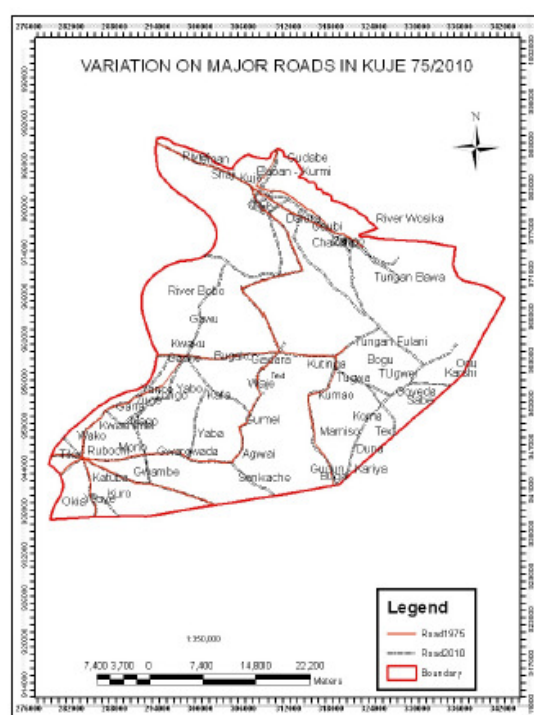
VARIATION ON MAJOR ROADS IN KUJE 75/2010

N

Sudabe
Ridaman
Shaj Kuje
Baban - Kurmi
Dafara
Chibi
Chakuku
River Wosika
Tungan Bawa
River Bobo
Gawu
Kwaku
Tungan Fulani
Bugako
Gaube
Gadabo
Kutinga
Bogu
Odu
Kapiti
Wasa
Yabo
Kaita
Tukwa
TUgwei
Gwada
Saba
Gaba
Kumao
Kama
Sumei
Mamiso
Tedi
Wako
Kwaita
Yaba
Agwai
Duna
Rubochi
Mori
Gwargwada
Gugulu
Kaiya
Tika
Gwambe
Senkache
Bissa
Katuba
Kuro
Okle
Bawa

1:350,000

7,400 3,700 0 7,400 14,800 22,200
Meters

Legend
Road1975
Road2010
Boundary

276000 282000 288000 294000 300000 306000 312000 318000 324000 330000 336000 342000